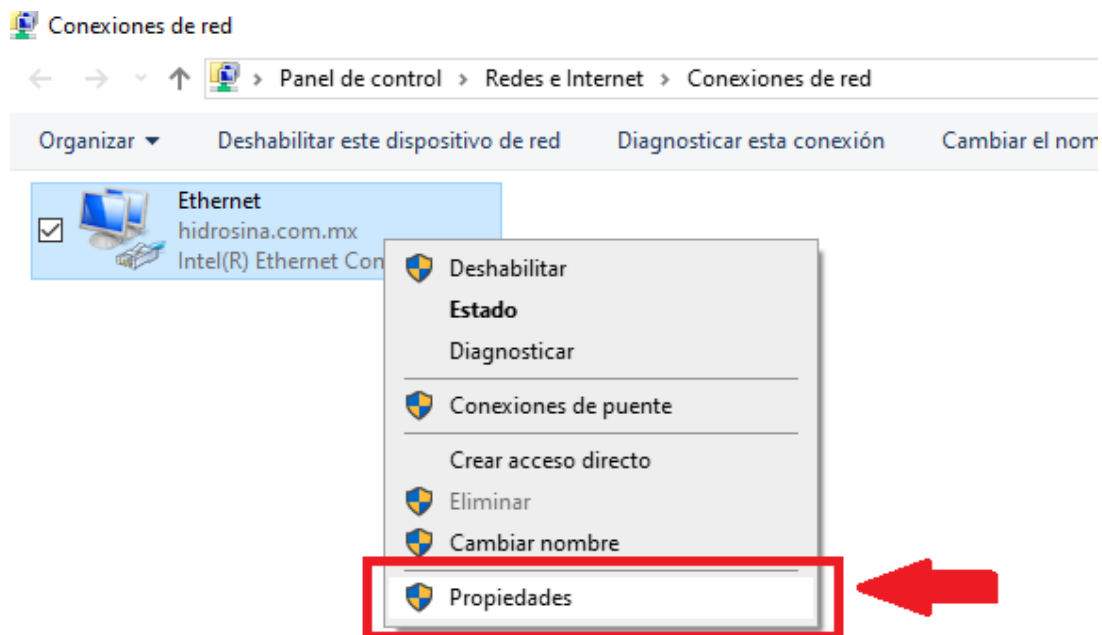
Conexiones de red

Panel de control > Redes e Internet > Conexiones de red

Organizar ▾ Deshabilitar este dispositivo de red Diagnosticar esta conexión Cambiar el nom

Ethernet
hidrosina.com.mx
Intel(R) Ethernet Con

Deshabilitar
Estado
Diagnosticar
Conexiones de puente
Crear acceso directo
Eliminar
Cambiar nombre
Propiedades